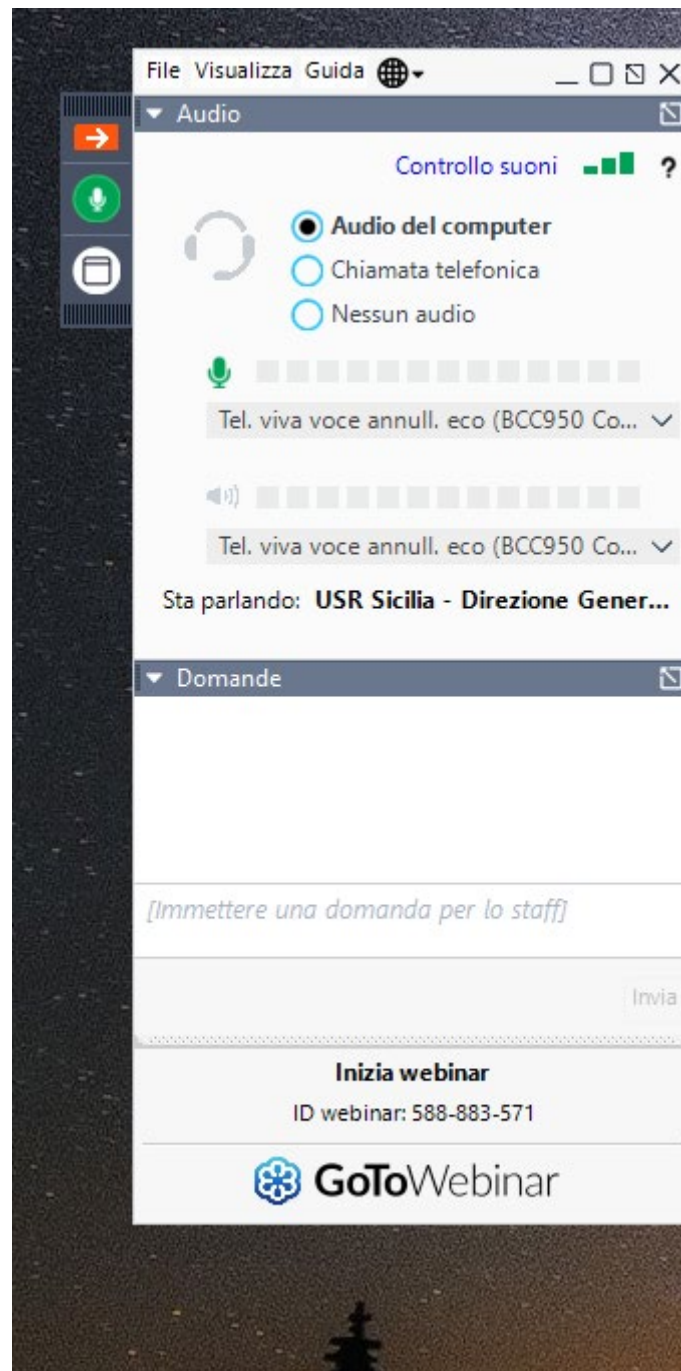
File Visualizza Guida

Audio

Controllo suoni ?

Audio del computer
Chiamata telefonica
Nessun audio

Tel. viva voce annull. eco (BCC950 Co...

Tel. viva voce annull. eco (BCC950 Co...

Sta parlando: USR Sicilia - Direzione Gener...

Domande

[Immettere una domanda per lo staff]

Invia

Inizia webinar
ID webinar: 588-883-571

GoToWebinar